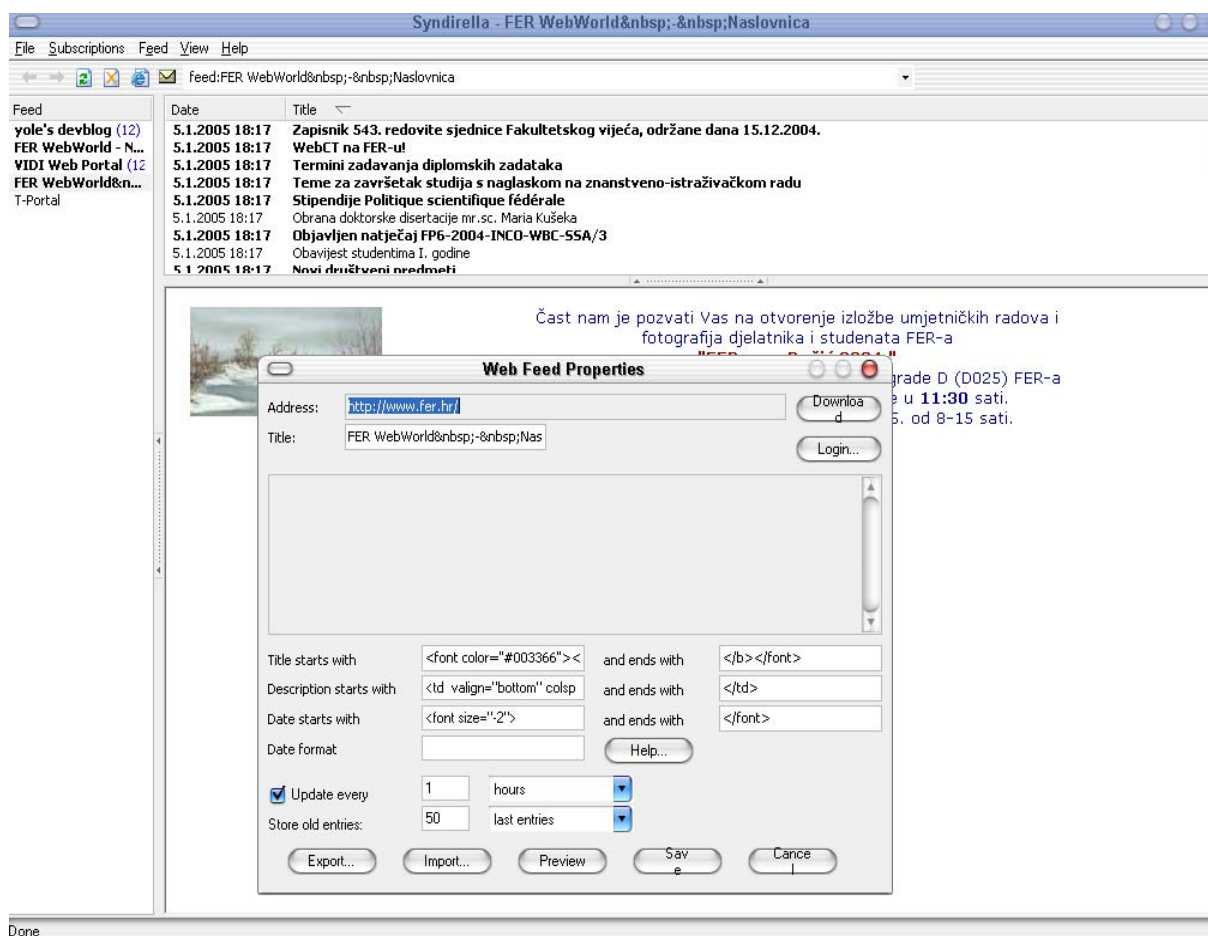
Syndirella - FER WebWorld&nbsp;-&nbsp;Naslovnica

File Subscriptions Feed View Help

feed:FER WebWorld&nbsp;-&nbsp;Naslovnica

Feed
yole's devblog (12)
FER WebWorld - N...
VIDI Web Portal (12
FER WebWorld&n...
T-Portal

| Date | Title |
|---|---|
| 5.1.2005 18:17 | Zapisnik 543. redovite sjednice Fakultetskog vijeća, održane dana 15.12.2004. |
| 5.1.2005 18:17 | WebCT na FER-u! |
| 5.1.2005 18:17 | Termini zadavanja diplomskih zadataka |
| 5.1.2005 18:17 | Teme za završetak studija s naglaskom na znanstveno-istraživačkom radu |
| 5.1.2005 18:17 | Stipendije Politique scientifique fédérale |
| 5.1.2005 18:17 | Obrana doktorske disertacije mr.sc. Maria Kušeka |
| 5.1.2005 18:17 | Objavljen natječaj FP6-2004-INCO-WBC-SSA/3 |
| 5.1.2005 18:17 | Obavijest studentima I. godine |
| 5.1.2005 18:17 | Novi društveni predmeti |

Čast nam je pozvati Vas na otvorenje izložbe umjetničkih radova i fotografija djelatnika i studenata FER-a
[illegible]
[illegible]grade D (D025) FER-a
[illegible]e u 11:30 sati.
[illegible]5. od 8-15 sati.

Web Feed Properties

Address: http://www.fer.hr/
Download
Title: FER WebWorld&nbsp;-&nbsp;Nas
Login...

Title starts with <font color="#003366">< and ends with </b></font>
Description starts with <td valign="bottom" colsp and ends with </td>
Date starts with <font size="-2"> and ends with </font>
Date format
Help...
Update every 1 hours
Store old entries: 50 last entries
Export... Import... Preview Save Cancel

Done